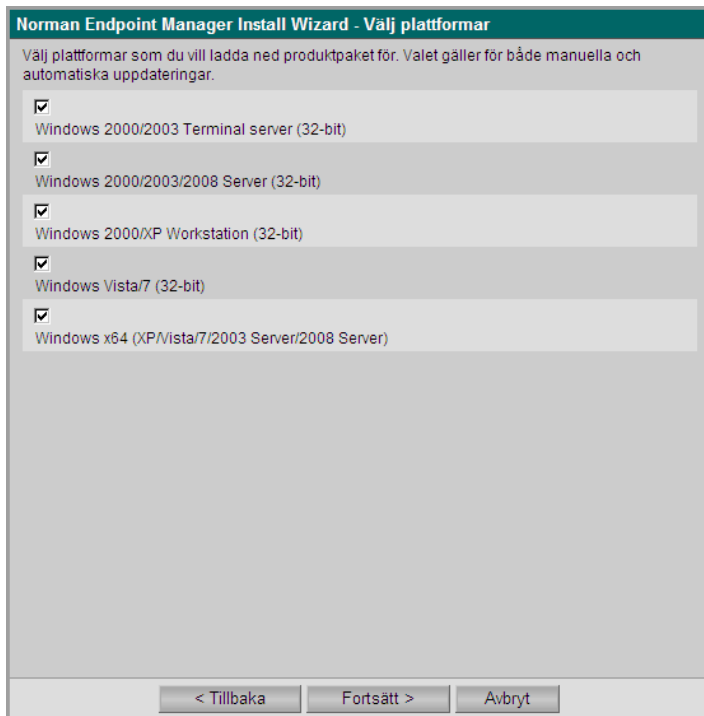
Norman Endpoint Manager Install Wizard - Välj plattformar

Välj plattformar som du vill ladda ned produktpaket för. Valet gäller för både manuella och automatiska uppdateringar.

☑
Windows 2000/2003 Terminal server (32-bit)

☑
Windows 2000/2003/2008 Server (32-bit)

☑
Windows 2000/XP Workstation (32-bit)

☑
Windows Vista/7 (32-bit)

☑
Windows x64 (XP/Vista/7/2003 Server/2008 Server)

< Tillbaka | Fortsätt > | Avbryt